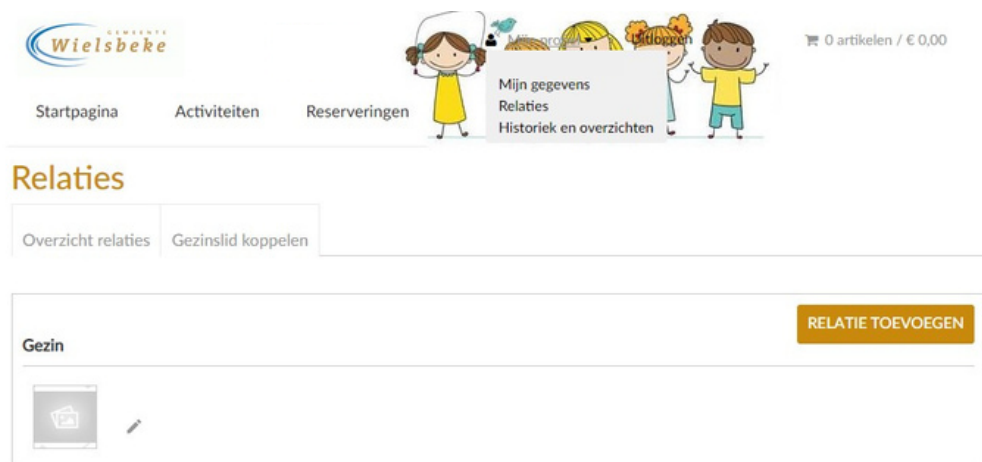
GEMEENTE Wielsbeke

Mijn profiel Uitloggen

0 artikelen / € 0,00

Startpagina Activiteiten Reserveringen

Mijn gegevens
Relaties
Historiek en overzichten

Relaties

Overzicht relaties Gezinslid koppelen

RELATIE TOEVOEGEN

Gezin